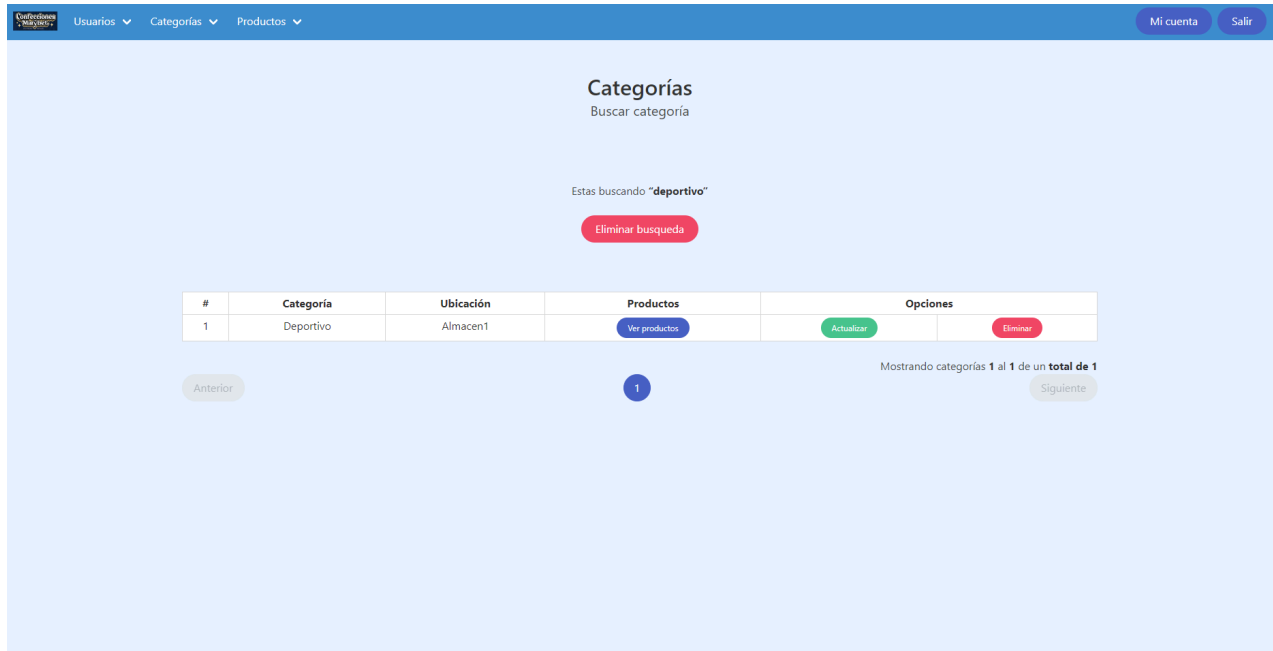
Confecciones Maryneis

Usuarios Categorías Productos

Mi cuenta Salir

Categorías
Buscar categoría

Estas buscando **"deportivo"**

Eliminar busqueda

| # | Categoría | Ubicación | Productos | Opciones | |
|---|---|---|---|---|---|
| 1 | Deportivo | Almacen1 | Ver productos | Actualizar | Eliminar |

Mostrando categorías **1** al **1** de un **total de 1**

Anterior 1 Siguiente